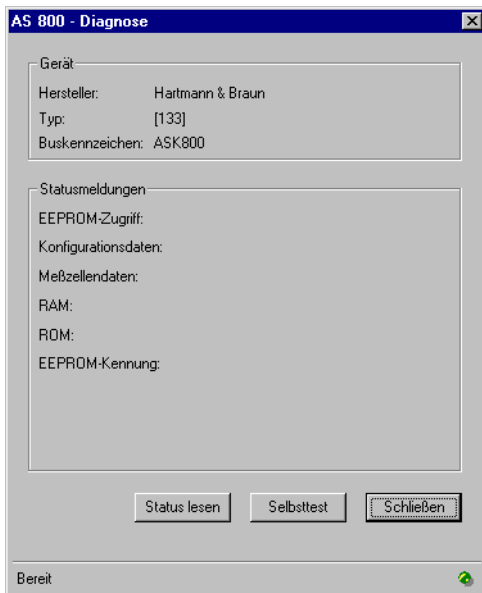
AS 800 - Diagnose

Gerät

Hersteller: Hartmann & Braun

Typ: [133]

Buskennzeichen: ASK800

Statusmeldungen

EEPROM-Zugriff:

Konfigurationsdaten:

Meßzellendaten:

RAM:

ROM:

EEPROM-Kennung:

Status lesen

Selbsttest

Schließen

Bereit